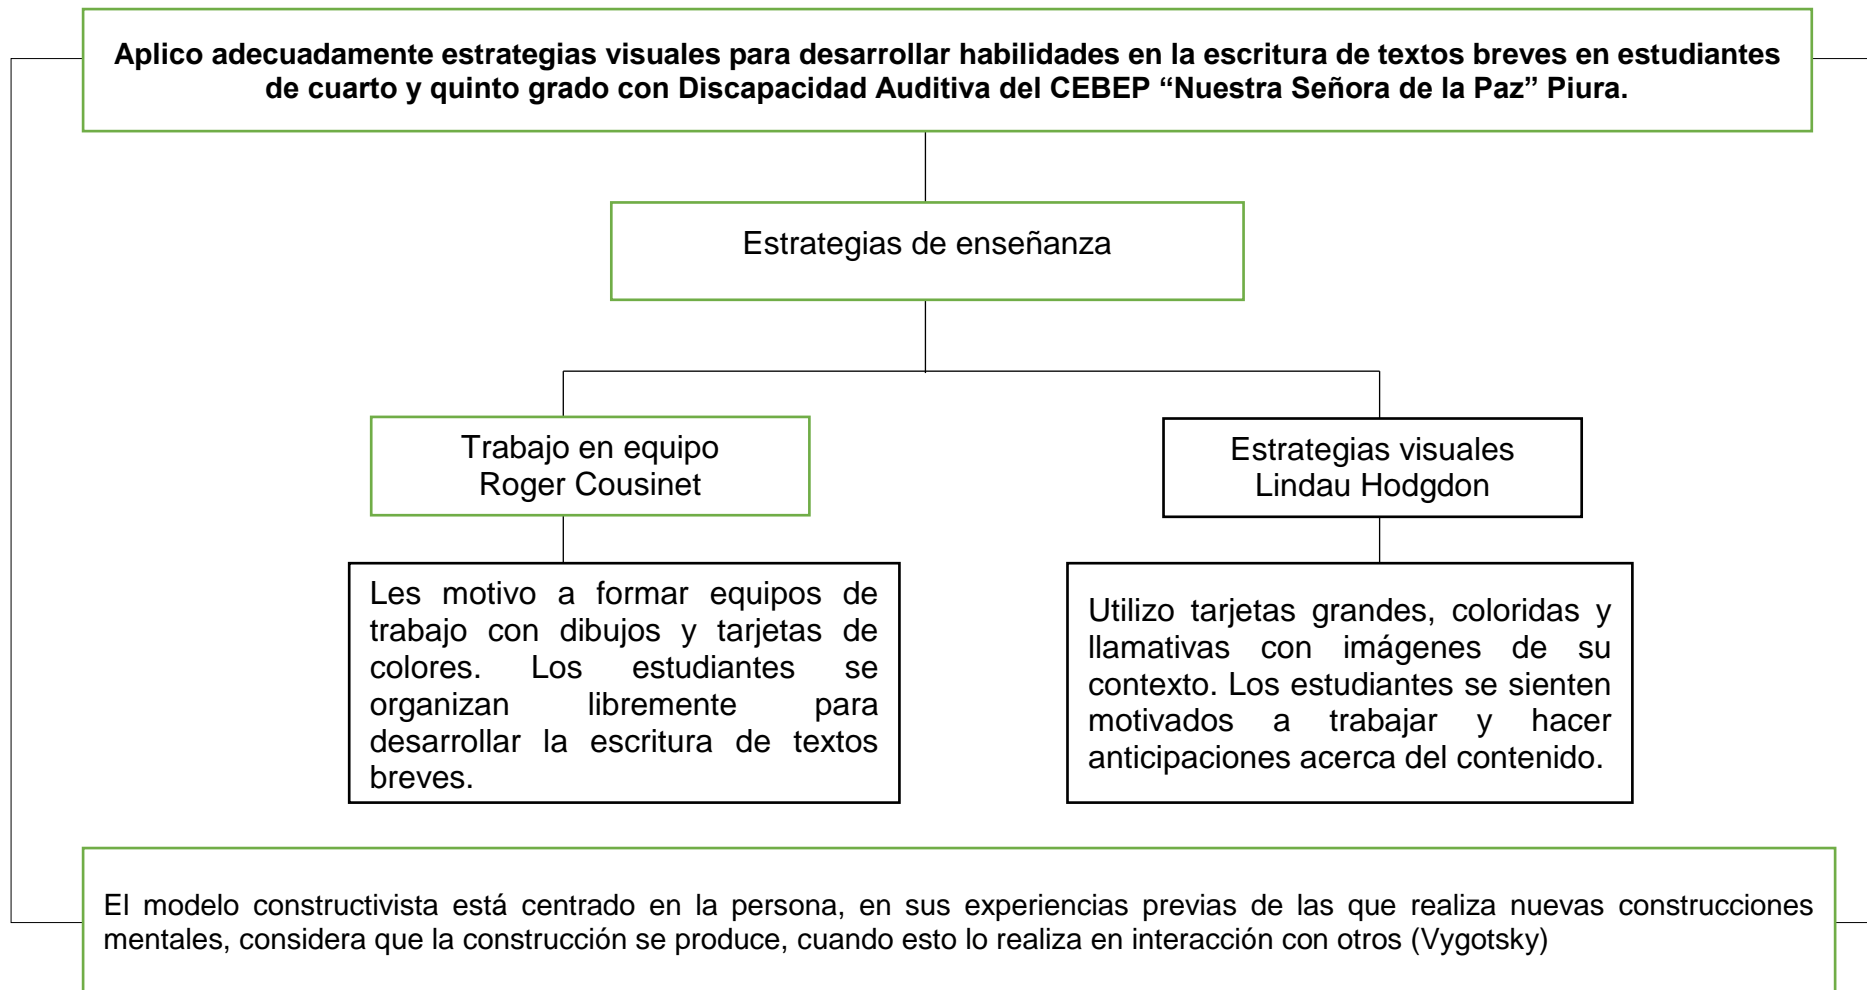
**Aplico adecuadamente estrategias visuales para desarrollar habilidades en la escritura de textos breves en estudiantes de cuarto y quinto grado con Discapacidad Auditiva del CEBEP “Nuestra Señora de la Paz” Piura.**

Estrategias de enseñanza

Trabajo en equipo
Roger Cousinet

Estrategias visuales
Lindau Hodgdon

Les motivo a formar equipos de trabajo con dibujos y tarjetas de colores. Los estudiantes se organizan libremente para desarrollar la escritura de textos breves.

Utilizo tarjetas grandes, coloridas y llamativas con imágenes de su contexto. Los estudiantes se sienten motivados a trabajar y hacer anticipaciones acerca del contenido.

El modelo constructivista está centrado en la persona, en sus experiencias previas de las que realiza nuevas construcciones mentales, considera que la construcción se produce, cuando esto lo realiza en interacción con otros (Vygotsky)